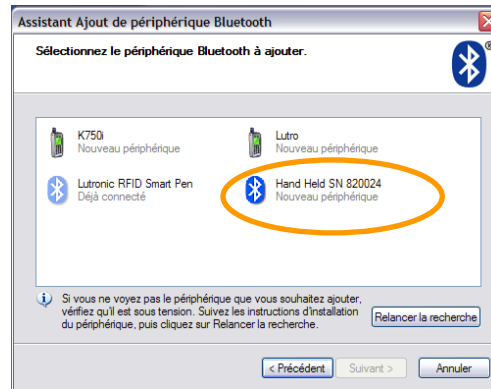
Assistant Ajout de périphérique Bluetooth

Sélectionnez le périphérique Bluetooth à ajouter.

K750i
Nouveau périphérique

Lutro
Nouveau périphérique

Lutronic RFID Smart Pen
Déjà connecté

Hand Held SN 820024
Nouveau périphérique

Si vous ne voyez pas le périphérique que vous souhaitez ajouter, vérifiez qu'il est sous tension. Suivez les instructions d'installation du périphérique, puis cliquez sur Relancer la recherche.

Relancer la recherche

< Précédent

Suivant >

Annuler